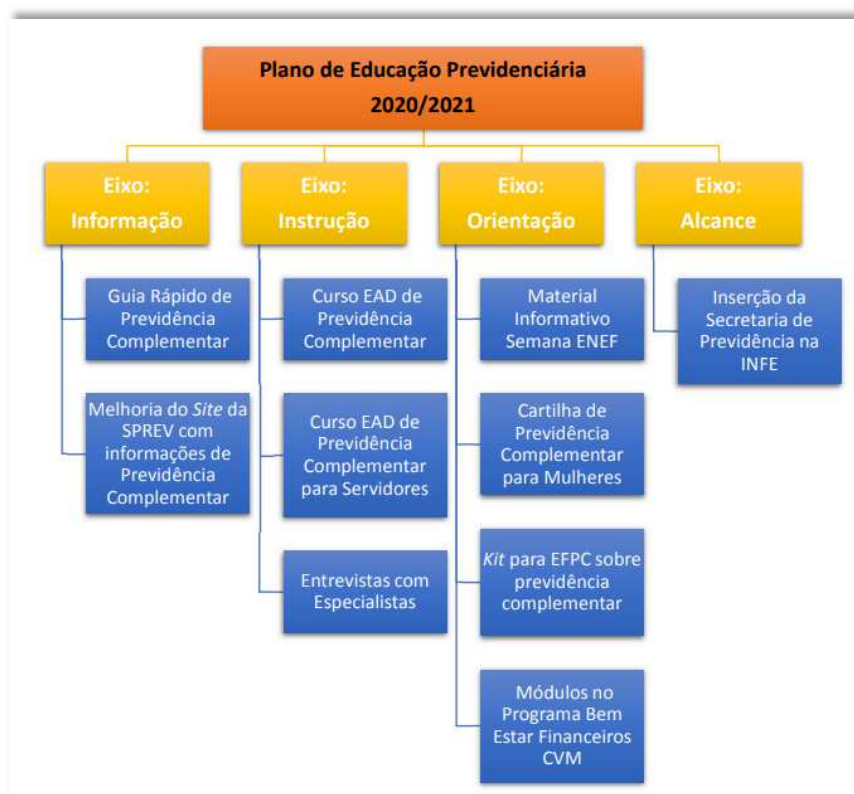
Plano de Educação Previdenciária
2020/2021

Eixo:
Informação

Guia Rápido de Previdência Complementar

Melhoria do *Site* da SPREV com informações de Previdência Complementar

Eixo:
Instrução

Curso EAD de Previdência Complementar

Curso EAD de Previdência Complementar para Servidores

Entrevistas com Especialistas

Eixo:
Orientação

Material Informativo Semana ENEF

Cartilha de Previdência Complementar para Mulheres

*Kit* para EFPC sobre previdência complementar

Módulos no Programa Bem Estar Financeiros CVM

Eixo:
Alcance

Inserção da Secretaria de Previdência na INFE